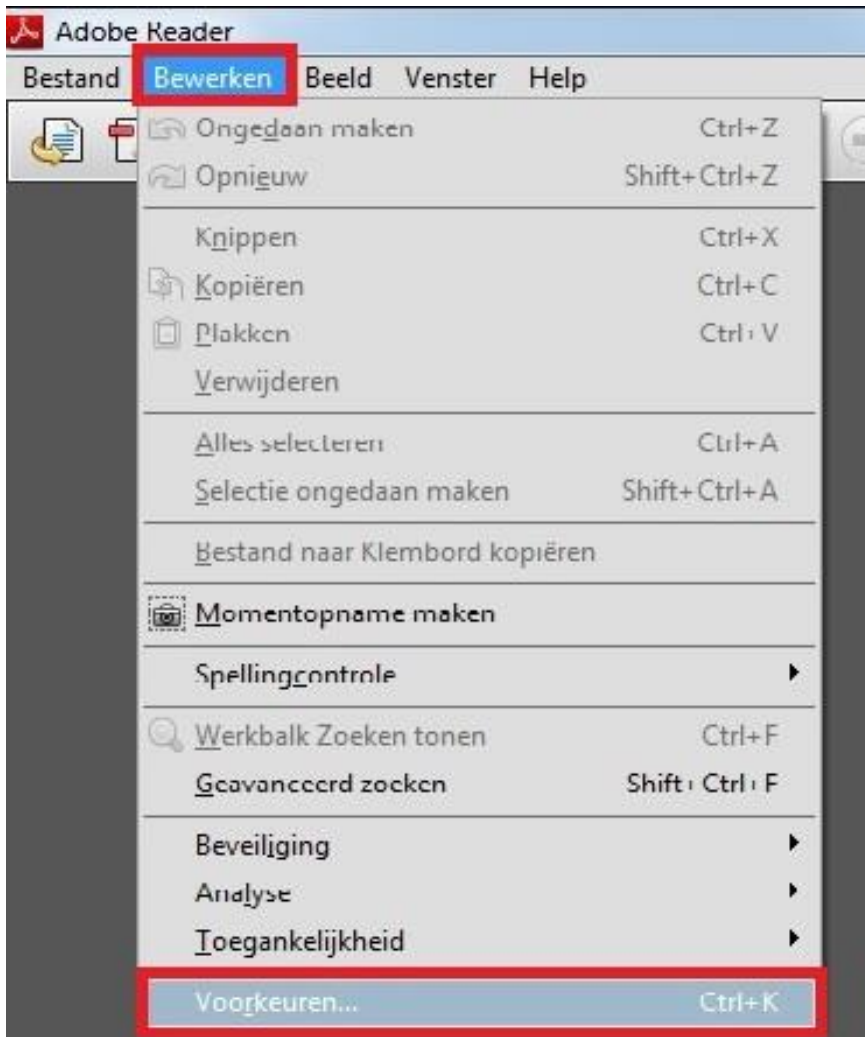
Adobe Reader

Bestand Bewerken Beeld Venster Help

Ongedaan maken Ctrl+Z
Opnieuw Shift+Ctrl+Z
Knippen Ctrl+X
Kopiëren Ctrl+C
Plakken Ctrl+V
Verwijderen
Alles selecteren Ctrl+A
Selectie ongedaan maken Shift+Ctrl+A
Bestand naar Klembord kopiëren
Momentopname maken
Spellingcontrole
Werkbalk Zoeken tonen Ctrl+F
Geavanceerd zoeken Shift+Ctrl+F
Beveiliging
Analyse
Toegankelijkheid
Voorkeuren... Ctrl+K